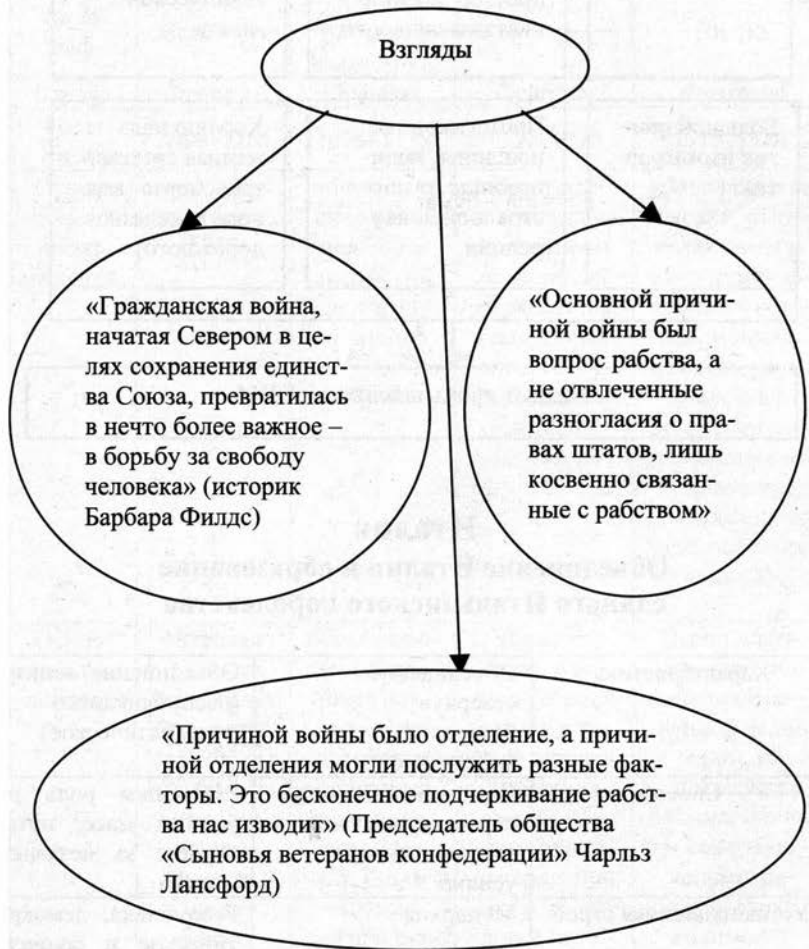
Взгляды

«Гражданская война, начатая Севером в целях сохранения единства Союза, превратилась в нечто более важное – в борьбу за свободу человека» (историк Барбара Филдс)

«Основной причиной войны был вопрос рабства, а не отвлеченные разногласия о правах штатов, лишь косвенно связанные с рабством»

«Причиной войны было отделение, а причиной отделения могли послужить разные факторы. Это бесконечное подчеркивание рабства нас изводит» (Председатель общества «Сыновья ветеранов конфедерации» Чарльз Лансфорд)